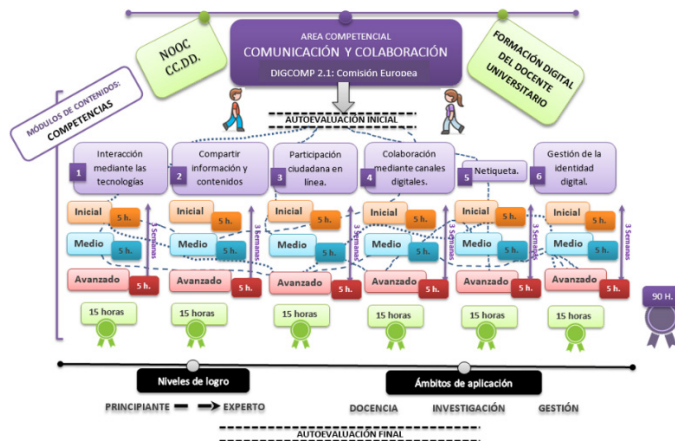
AREA COMPETENCIAL
COMUNICACIÓN Y COLABORACIÓN
DIGCOMP 2.1: Comisión Europea

NOOC CC.DD.

FORMACIÓN DIGITAL DEL DOCENTE UNIVERSITARIO

MÓDULOS DE CONTENIDOS: COMPETENCIAS

AUTOEVALUACIÓN INICIAL

1 Interacción mediante las tecnologías
2 Compartir información y contenidos
3 Participación ciudadana en línea.
4 Colaboración mediante canales digitales.
5 Netiqueta.
6 Gestión de la identidad digital.

Inicial 5 h.
Medio 5 h.
Avanzado 5 h.
3 Semanas
15 horas

Inicial 5 h.
Medio 5 h.
Avanzado 5 h.
3 Semanas
15 horas

Inicial 5 h.
Medio 5 h.
Avanzado 5 h.
3 Semanas
15 horas

Inicial 5 h.
Medio 5 h.
Avanzado 5 h.
3 Semanas
15 horas

Inicial 5 h.
Medio 5 h.
Avanzado 5 h.
3 Semanas
15 horas

Inicial 5 h.
Medio 5 h.
Avanzado 5 h.
3 Semanas
15 horas

90 H.

Niveles de logro
PRINCIPIANTE → EXPERTO

Ámbitos de aplicación
DOCENCIA INVESTIGACIÓN GESTIÓN

AUTOEVALUACIÓN FINAL